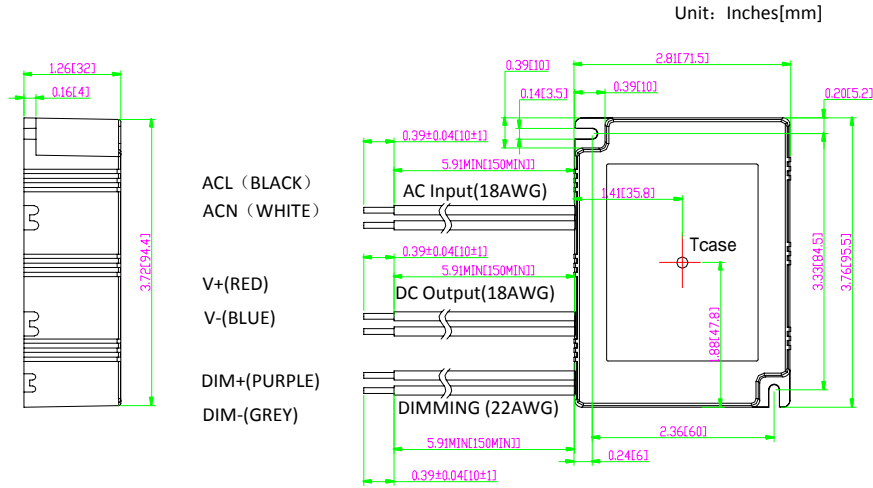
Unit：Inches[mm]

1.26[32]
0.16[4]
3.72[94.4]

ACL（BLACK）
ACN（WHITE）

V+(RED)
V-(BLUE)

DIM+(PURPLE)
DIM-(GREY)

0.39±0.04[10±1]
5.91MIN[150MIN]
AC Input(18AWG)

0.39±0.04[10±1]
5.91MIN[150MIN]
DC Output(18AWG)

DIMMING (22AWG)
5.91MIN[150MIN]
0.39±0.04[10±1]

0.39[10]
0.14[3.5]
0.39[10]
2.81[71.5]
0.20[5.2]
1.41[35.8]
Tcase
1.88[47.8]
3.33[84.5]
3.76[95.5]
2.36[60]
0.24[6]